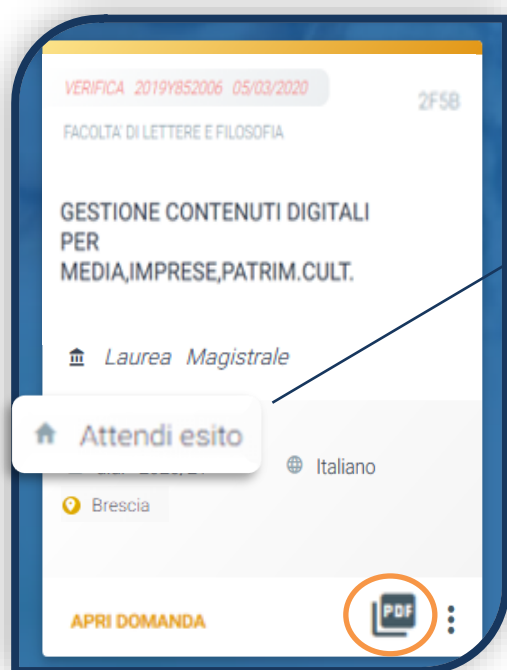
VERIFICA 2019Y852006 05/03/2020

2F5B

FACOLTA' DI LETTERE E FILOSOFIA

GESTIONE CONTENUTI DIGITALI PER MEDIA,IMPRESE,PATRIM.CULT.

Laurea Magistrale

Attendi esito

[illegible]

Italiano

Brescia

APRI DOMANDA

PDF